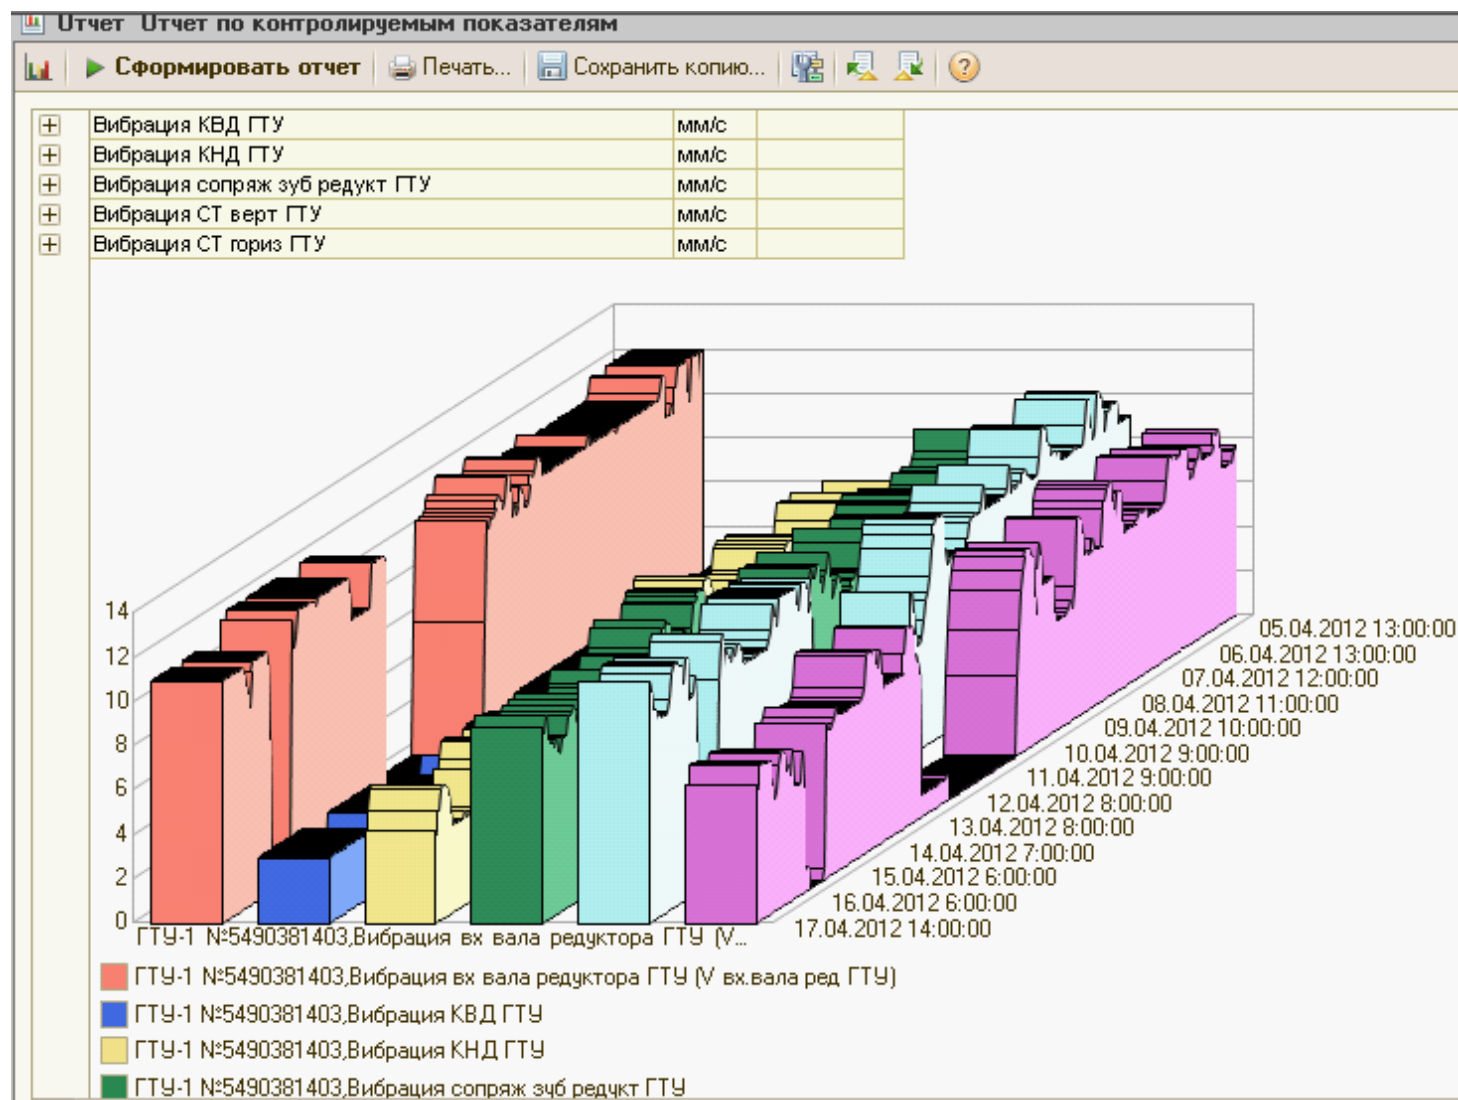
Отчет Отчет по контролируемым показателям

Сформировать отчет | Печать... | Сохранить копию...

| | | |
|---|---|---|
| + | Вибрация КВД ГТУ | мм/с |
| + | Вибрация КНД ГТУ | мм/с |
| + | Вибрация сопряж зуб редукт ГТУ | мм/с |
| + | Вибрация СТ верт ГТУ | мм/с |
| + | Вибрация СТ гориз ГТУ | мм/с |

14
12
10
8
6
4
2
0

ГТУ-1 №5490381403,Вибрация вх вала редуктора ГТУ (V...

05.04.2012 13:00:00
06.04.2012 13:00:00
07.04.2012 12:00:00
08.04.2012 11:00:00
09.04.2012 10:00:00
10.04.2012 9:00:00
11.04.2012 9:00:00
12.04.2012 8:00:00
13.04.2012 8:00:00
14.04.2012 7:00:00
15.04.2012 6:00:00
16.04.2012 6:00:00
17.04.2012 14:00:00

ГТУ-1 №5490381403,Вибрация вх вала редуктора ГТУ (V вх.вала ред ГТУ)
ГТУ-1 №5490381403,Вибрация КВД ГТУ
ГТУ-1 №5490381403,Вибрация КНД ГТУ
ГТУ-1 №5490381403,Вибрация сопряж зуб редукт ГТУ